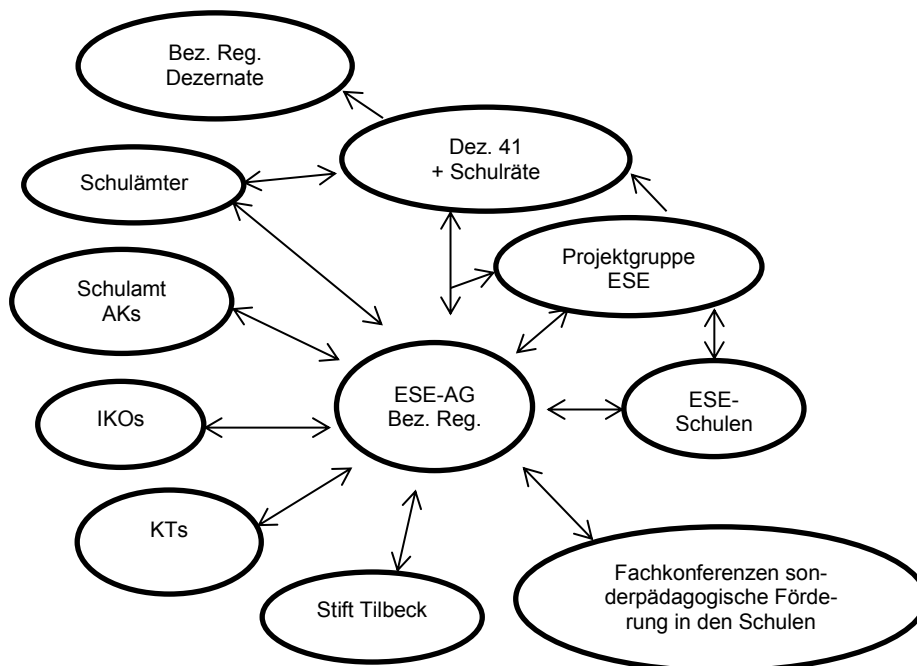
Bez. Reg. Dezernate

Dez. 41 + Schulräte

Schulämter

Projektgruppe ESE

Schulamt AKs

ESE-AG Bez. Reg.

ESE-Schulen

IKOs

KTs

Stift Tilbeck

Fachkonferenzen sonderpädagogische Förderung in den Schulen